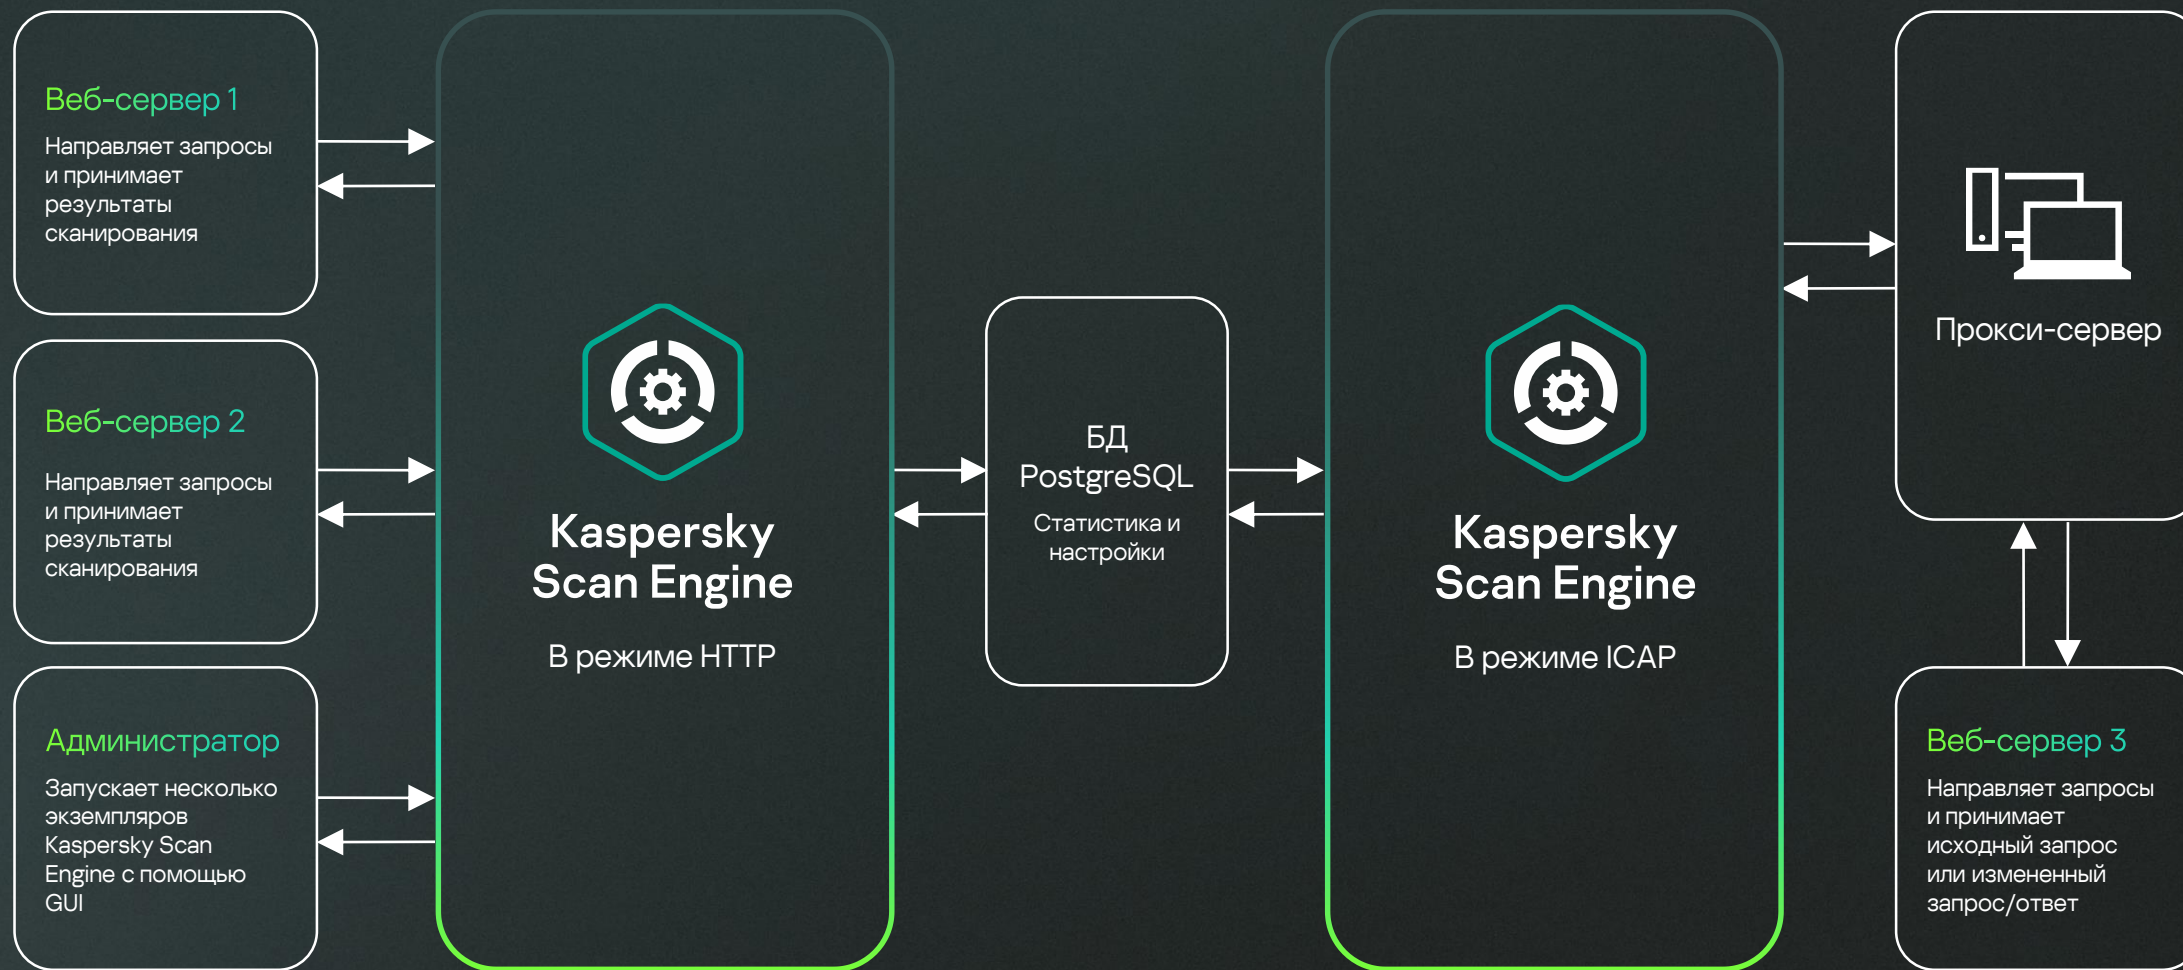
Веб-сервер 1

Направляет запросы и принимает результаты сканирования

Веб-сервер 2

Направляет запросы и принимает результаты сканирования

Администратор

Запускает несколько экземпляров Kaspersky Scan Engine с помощью GUI

Kaspersky Scan Engine

В режиме HTTP

БД PostgreSQL

Статистика и настройки

Kaspersky Scan Engine

В режиме ICAP

Прокси-сервер

Веб-сервер 3

Направляет запросы и принимает исходный запрос или измененный запрос/ответ